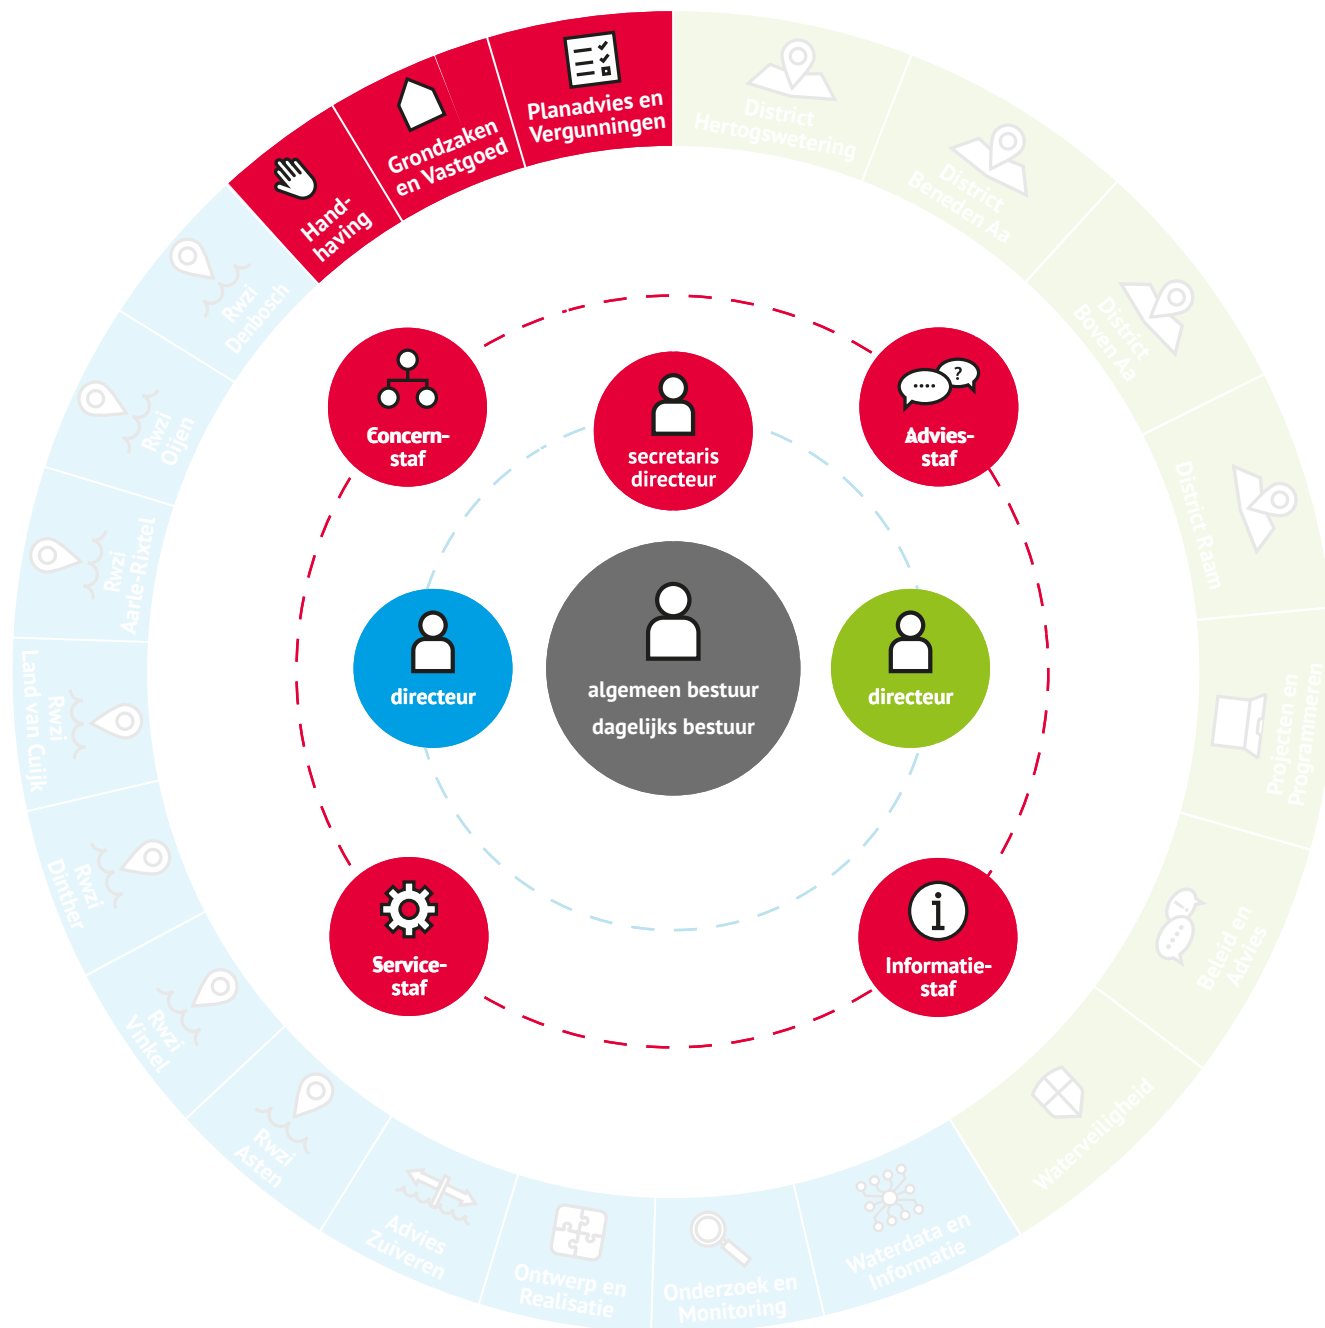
Hand-
having

Grondzaken
en Vastgoed

Planadvies en
Vergunningen

District
Hertogswetering

District
Beneden Aa

District
Boven Aa

District Raam

Projecten en
Programmeren

Beleid en
Advies

Waterveiligheid

Waterdata en
Informatie

Onderzoek en
Monitoring

Ontwerp en
Realisatie

Advies
Zuiveren

Rwzi
Asten

Rwzi
Vinkel

Rwzi
Dinther

Rwzi
Land van Cuijk

Rwzi
Aarle-Rixtel

Rwzi
Oijen

Rwzi
Denbosch

Concern-
staf

secretaris
directeur

Advies-
staf

directeur

algemeen bestuur
dagelijks bestuur

directeur

Service-
staf

Informatie-
staf